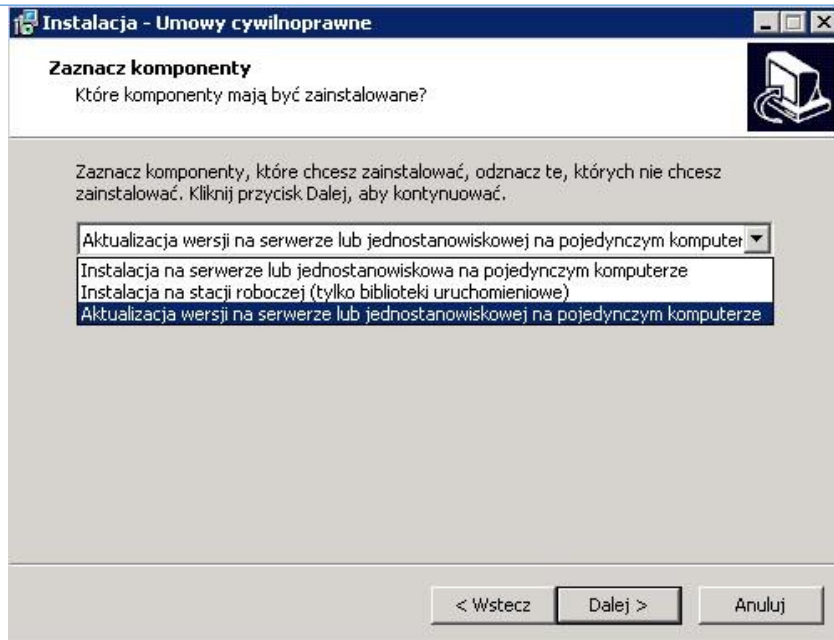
Instalacja - Umowy cywilnoprawne

Zaznacz komponenty
Które komponenty mają być zainstalowane?

Zaznacz komponenty, które chcesz zainstalować, odznacz te, których nie chcesz zainstalować. Kliknij przycisk Dalej, aby kontynuować.

Aktualizacja wersji na serwerze lub jednostanowiskowej na pojedynczym komputer

Instalacja na serwerze lub jednostanowiskowa na pojedynczym komputerze
Instalacja na stacji roboczej (tylko biblioteki uruchomieniowe)
Aktualizacja wersji na serwerze lub jednostanowiskowej na pojedynczym komputerze

< Wstecz
Dalej >
Anuluj